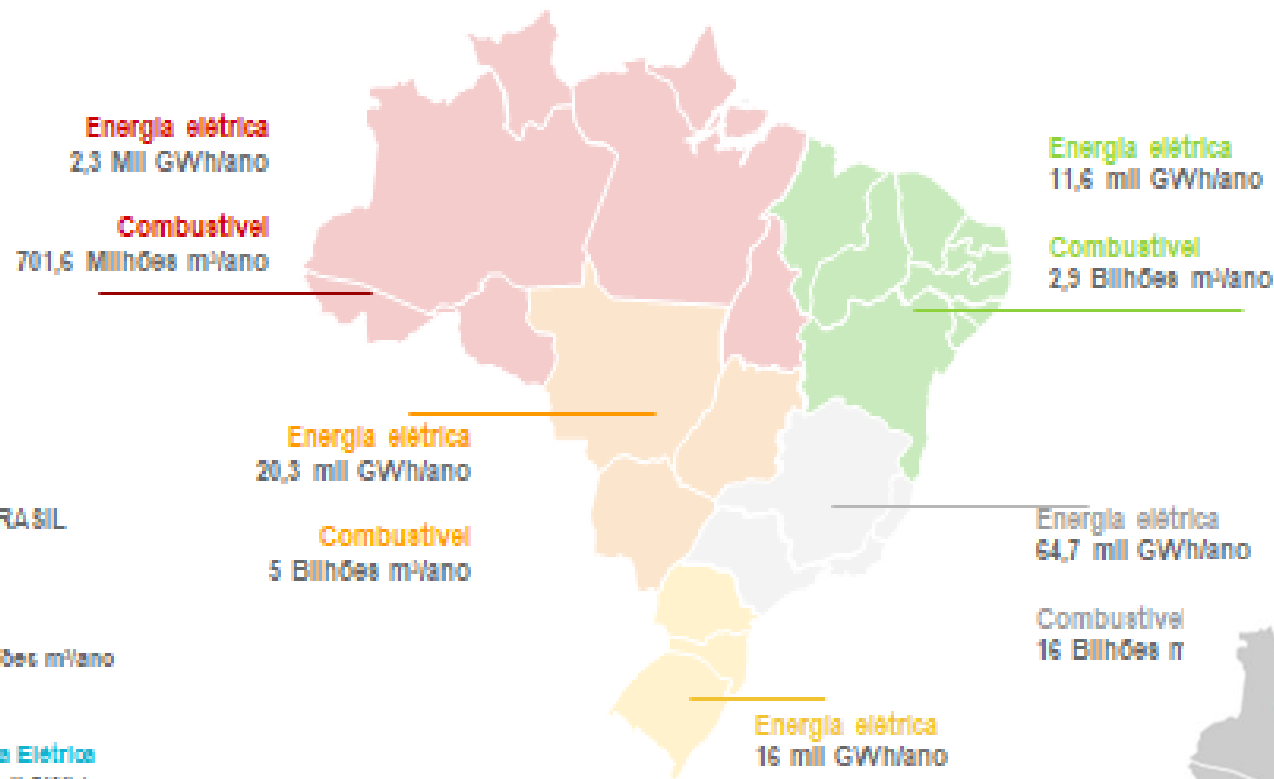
Energia elétrica
2,3 Mil GWh/ano

Combustível
701,6 Milhões m³/ano

Energia elétrica
11,6 mil GWh/ano

Combustível
2,9 Bilhões m³/ano

Energia elétrica
20,3 mil GWh/ano

Combustível
5 Bilhões m³/ano

RASIL

ões m³/ano

a Elétrica

Energia elétrica
64,7 mil GWh/ano

Combustível
16 Bilhões m

Energia elétrica
16 mil GWh/ano